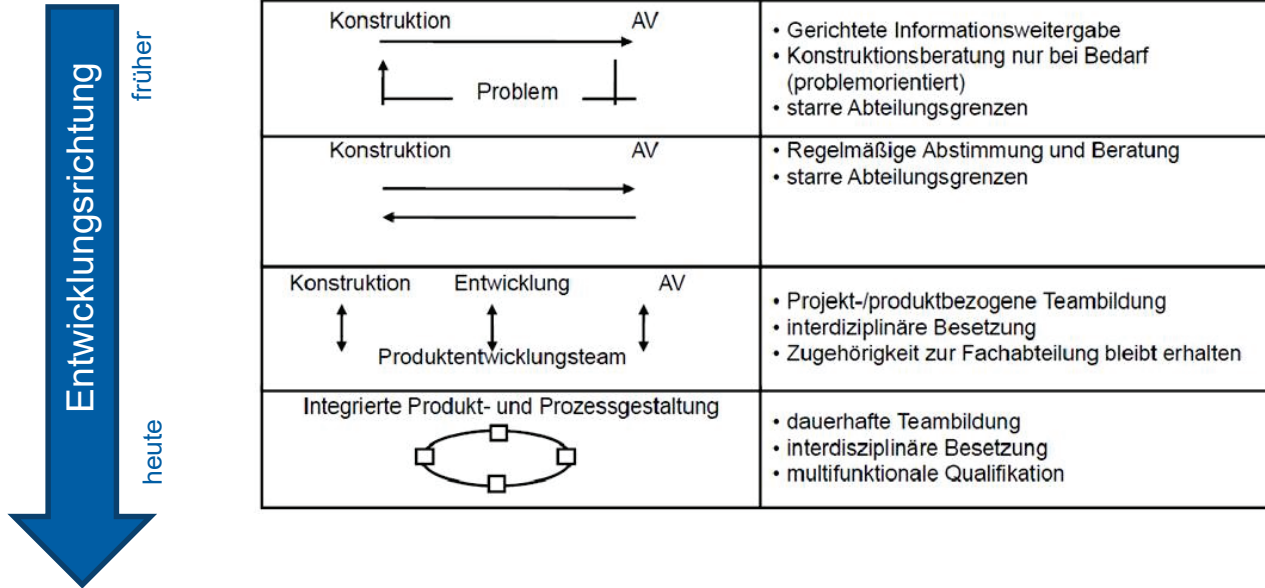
Entwicklungsrichtung

früher

heute

| | |
|---|---|
| Konstruktion AV Problem | • Gerichtete Informationsweitergabe • Konstruktionsberatung nur bei Bedarf (problemorientiert) • starre Abteilungsgrenzen |
| Konstruktion AV | • Regelmäßige Abstimmung und Beratung • starre Abteilungsgrenzen |
| Konstruktion Entwicklung AV Produktentwicklungsteam | • Projekt-/produktbezogene Teambildung • interdisziplinäre Besetzung • Zugehörigkeit zur Fachabteilung bleibt erhalten |
| Integrierte Produkt- und Prozessgestaltung | • dauerhafte Teambildung • interdisziplinäre Besetzung • multifunktionale Qualifikation |